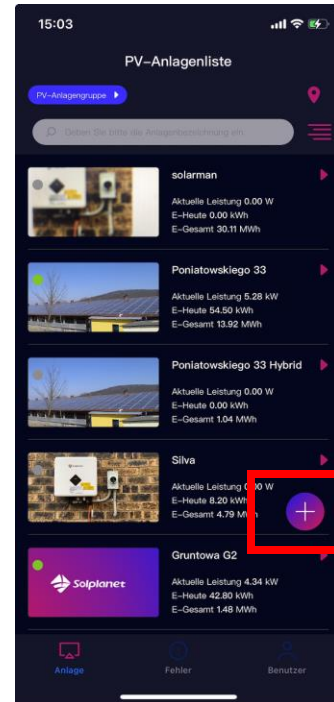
15:03

PV-Anlagenliste

PV-Anlagengruppe

Geben Sie bitte die Anlagenbezeichnung ein

solarman
Aktuelle Leistung 0.00 W
E-Heute 0.00 kWh
E-Gesamt 30.11 MWh

Poniatowskiego 33
Aktuelle Leistung 5.28 kW
E-Heute 54.50 kWh
E-Gesamt 13.92 MWh

Poniatowskiego 33 Hybrid
Aktuelle Leistung 0.00 W
E-Heute 0.00 kWh
E-Gesamt 1.04 MWh

Silva
Aktuelle Leistung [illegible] W
E-Heute 8.20 kWh
E-Gesamt 4.79 M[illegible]

Solplanet
Gruntowa G2
Aktuelle Leistung 4.34 kW
E-Heute 42.80 kWh
E-Gesamt 1.48 MWh

Anlage
Fehler
Benutzer